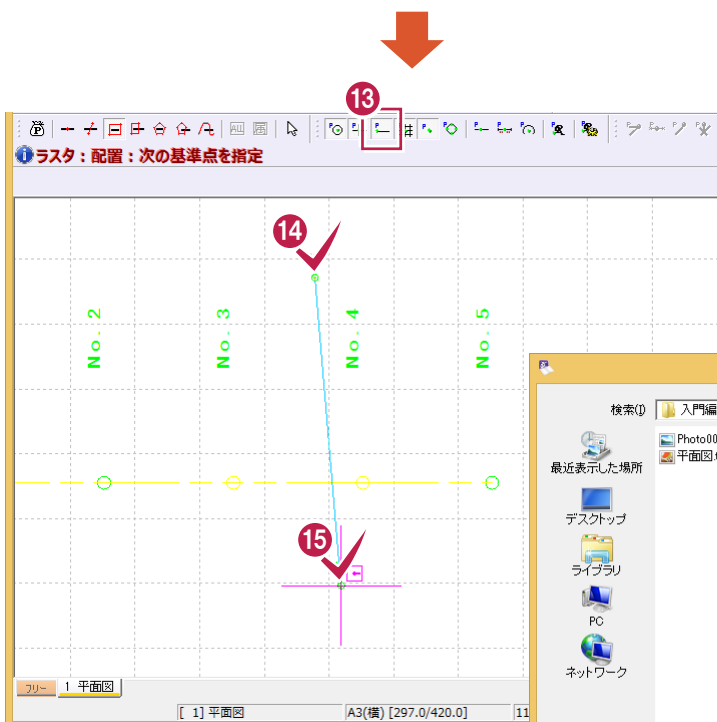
13
ラスタ：配置：次の基準点を指定
14
No. 2
No. 3
No. 4
No. 5
15
検索(I)
入門編
最近表示した場所
Photo00
平面図
デスクトップ
ライブラリ
PC
ネットワーク
フリー
1 平面図
[ 1] 平面図
A3(横) [297.0/420.0]
11